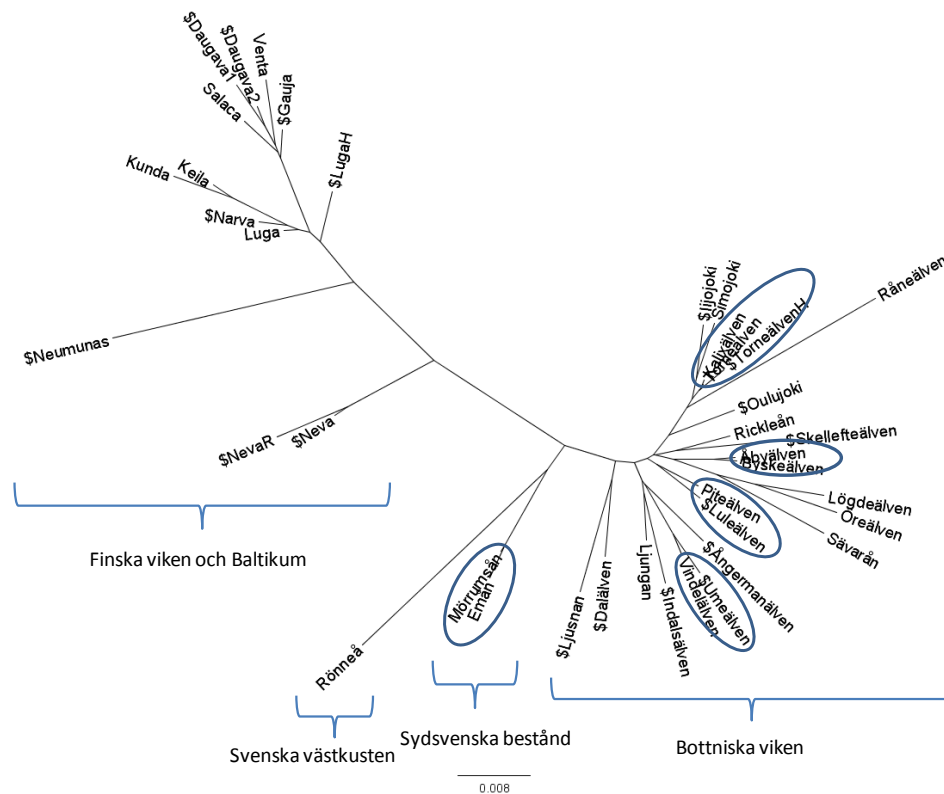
$Daugava1
$Daugava2
Venta
$Gauja
Salaca
$LugaH
Kunda
Keila
$Narva
Luga
$Neumunas
$NevaR
$Neva
$Iijojoki
Simojoki
Kalixälven
Torneälven
$TorneälvenH
Råneälven
$Oulujoki
Rickleån
$Skellefteälven
Åbyälven
Byskeälven
Lögdeälven
Öreälven
Piteälven
$Luleälven
Sävarån
$Ångermanälven
$Umeälven
Vindelälven
Ljungan
$Indalsälven
$Dalälven
$Ljusnan
Mörrumsån
Emån
Rönneå
Finska viken och Baltikum
Svenska västkusten
Sydsvenska bestånd
Bottniska viken
0.008